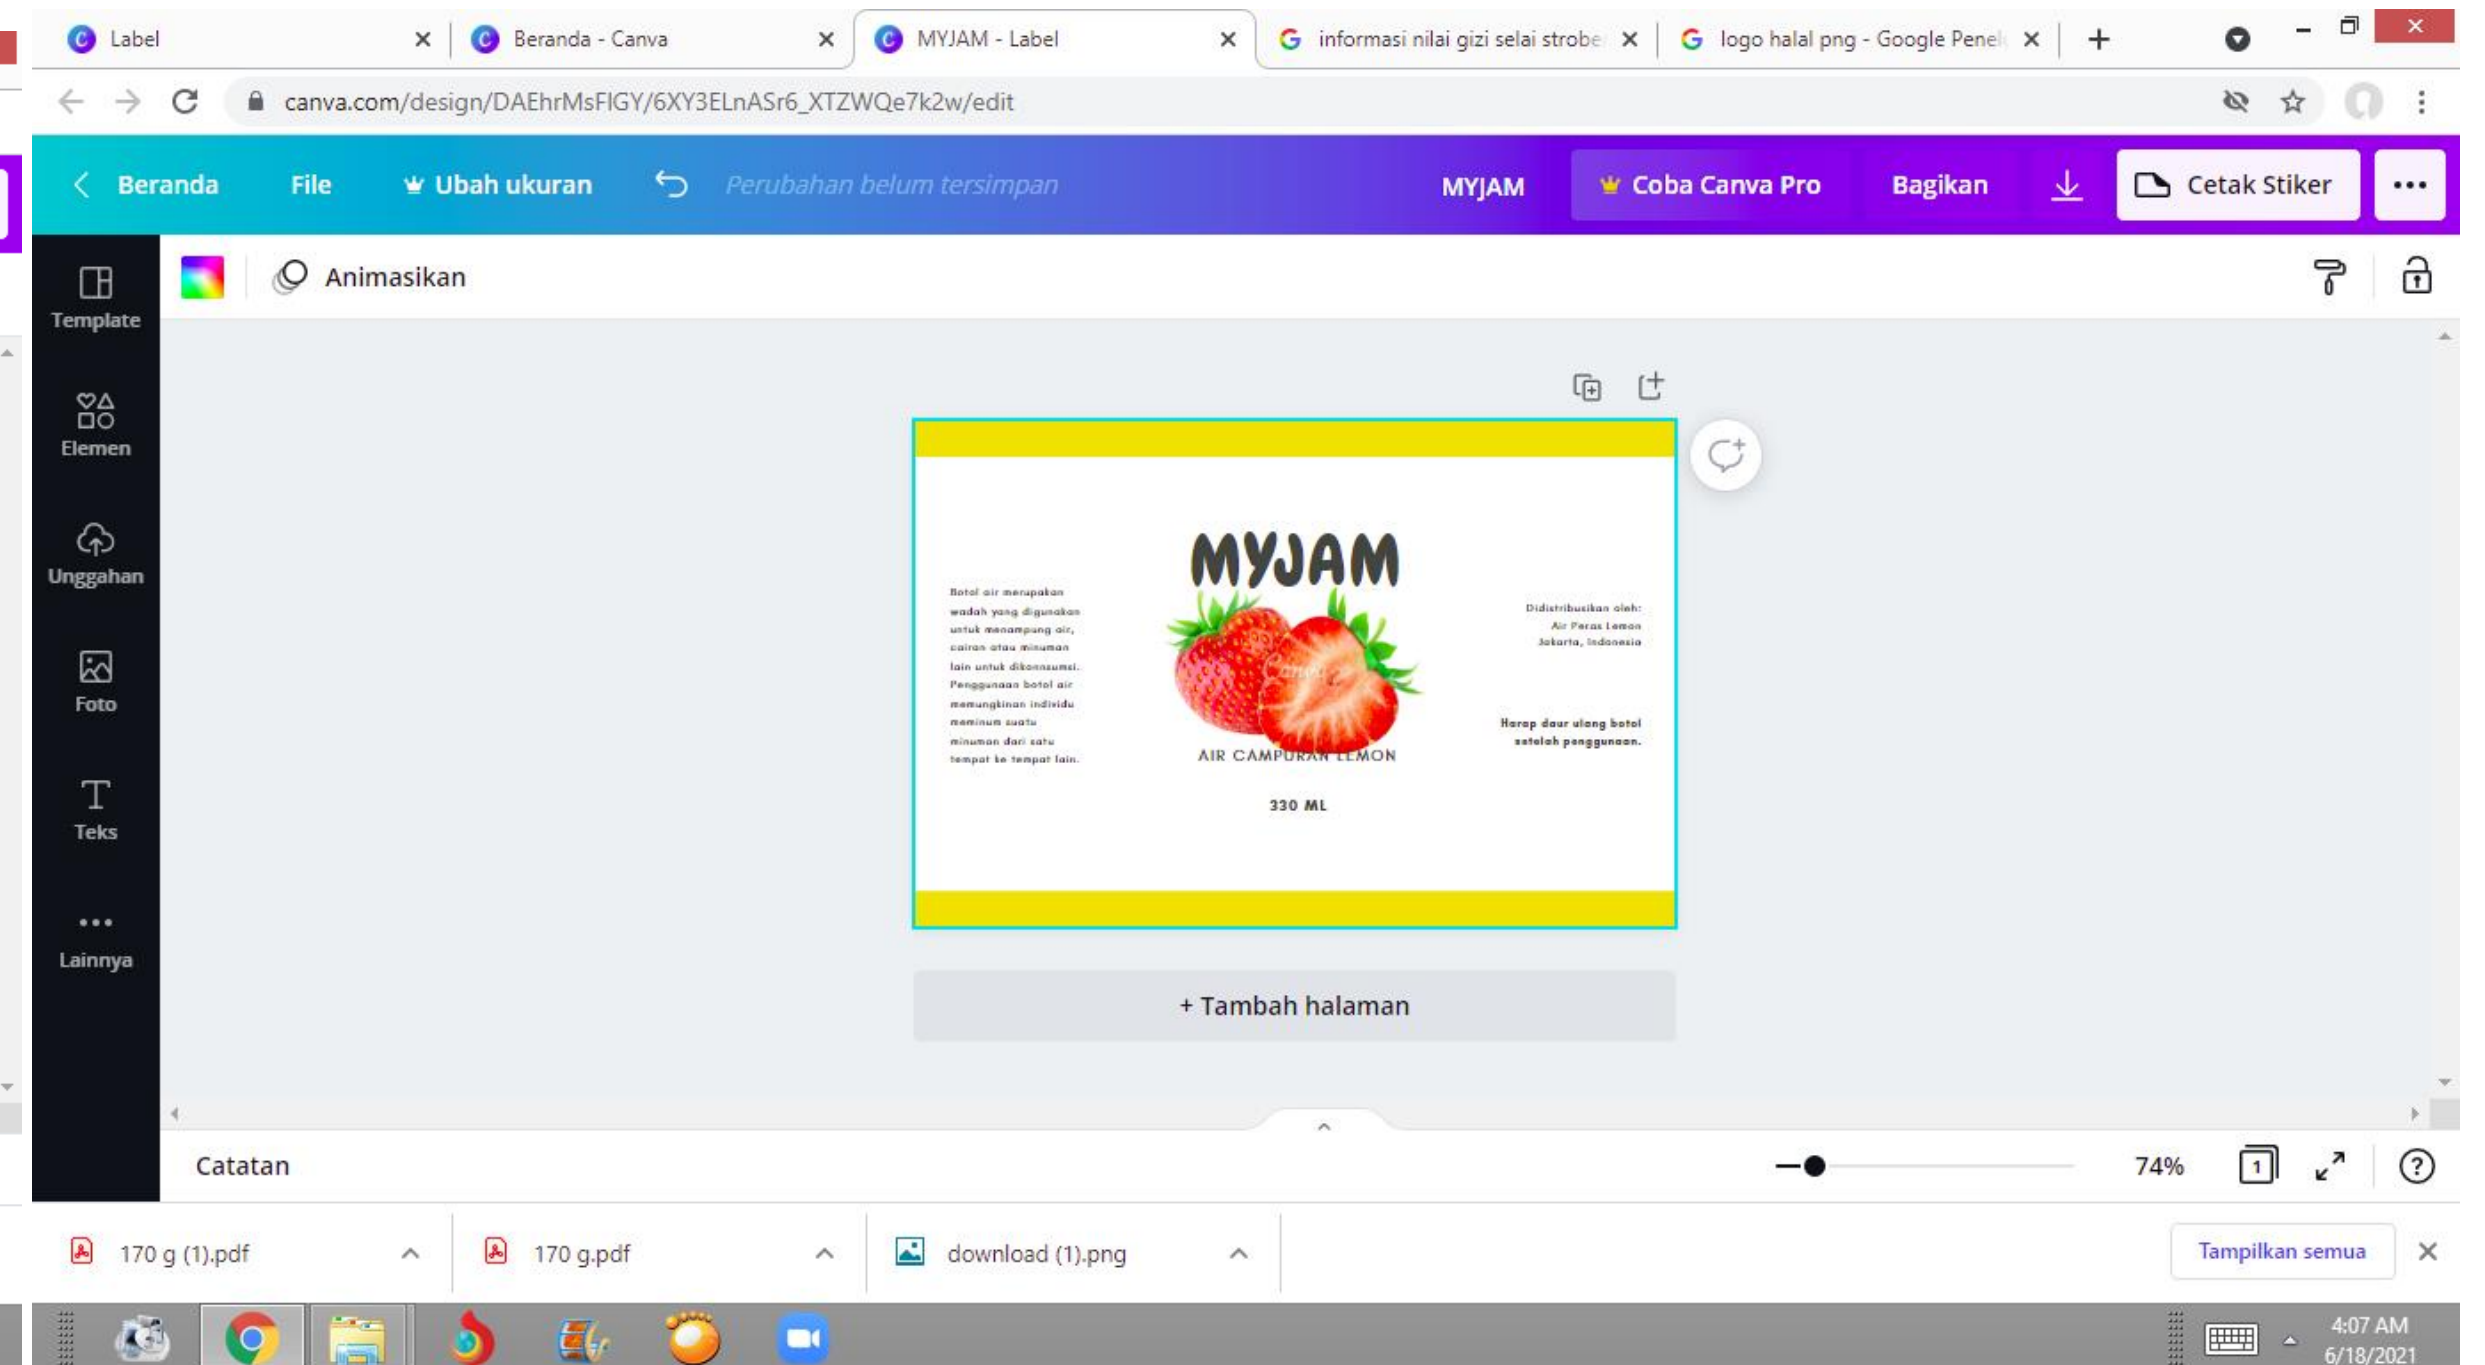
Label
Beranda - Canva
MYJAM - Label
informasi nilai gizi selai strobe
logo halal png - Google Penel
canva.com/design/DAEhrMsFIGY/6XY3ELnASr6_XTZWQe7k2w/edit

Beranda File Ubah ukuran Perubahan belum tersimpan MYJAM Coba Canva Pro Bagikan Cetak Stiker

Animasikan

Template
Elemen
Unggahan
Foto
Teks
Lainnya

MYJAM

Botol air merupakan wadah yang digunakan untuk menampung air, cairan atau minuman lain untuk dikonsumsi. Penggunaan botol air memungkinkan individu meminum suatu minuman dari satu tempat ke tempat lain.

Didistribusikan oleh:
Air Peras Lemon
Jakarta, Indonesia

Harap daur ulang botol setelah penggunaan.

AIR CAMPURAN LEMON

330 ML

+ Tambah halaman

Catatan
74%

170 g (1).pdf
170 g.pdf
download (1).png
Tampilkan semua

4:07 AM
6/18/2021